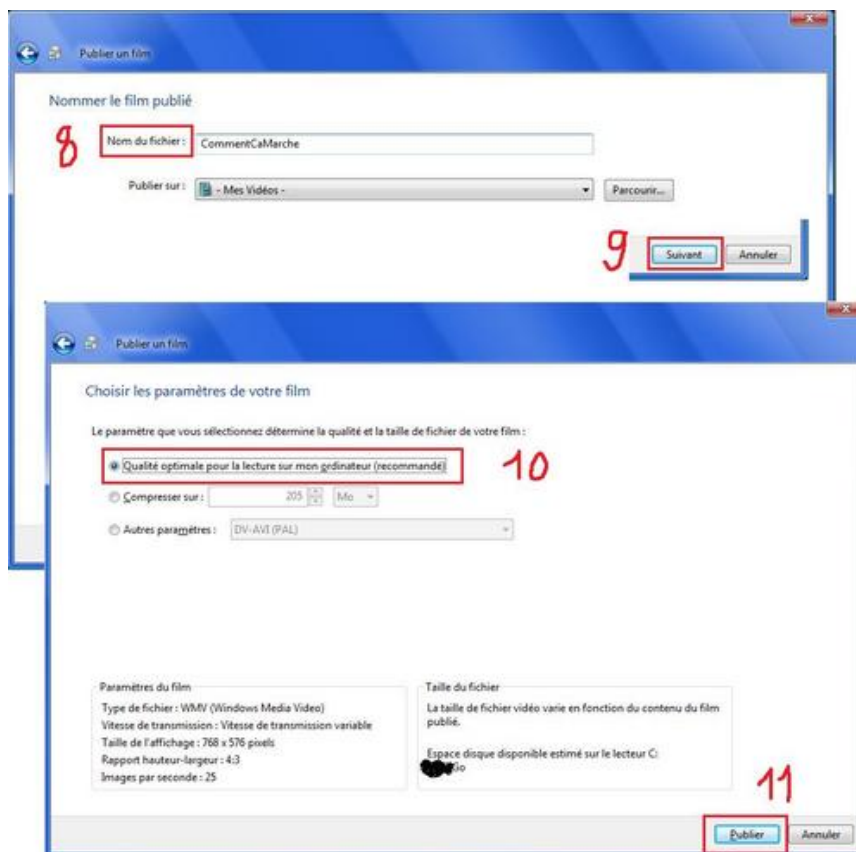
Publier un film

Nommer le film publié

8

Nom du fichier : CommentCaMarche

Publier sur : - Mes Vidéos -

Parcourir...

9

Suivant

Annuler

Publier un film

Choisir les paramètres de votre film

Le paramètre que vous sélectionnez détermine la qualité et la taille de fichier de votre film :

Qualité optimale pour la lecture sur mon ordinateur (recommandé)

10

Compresser sur : 205 Mo

Autres paramètres : DV-AVI (PAL)

Paramètres du film

Type de fichier : WMV (Windows Media Video)
Vitesse de transmission : Vitesse de transmission variable
Taille de l'affichage : 768 x 576 pixels
Rapport hauteur-largeur : 4:3
Images par seconde : 25

Taille du fichier

La taille de fichier vidéo varie en fonction du contenu du film publié.

Espace disque disponible estimé sur le lecteur C:
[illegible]Go

11

Publier

Annuler